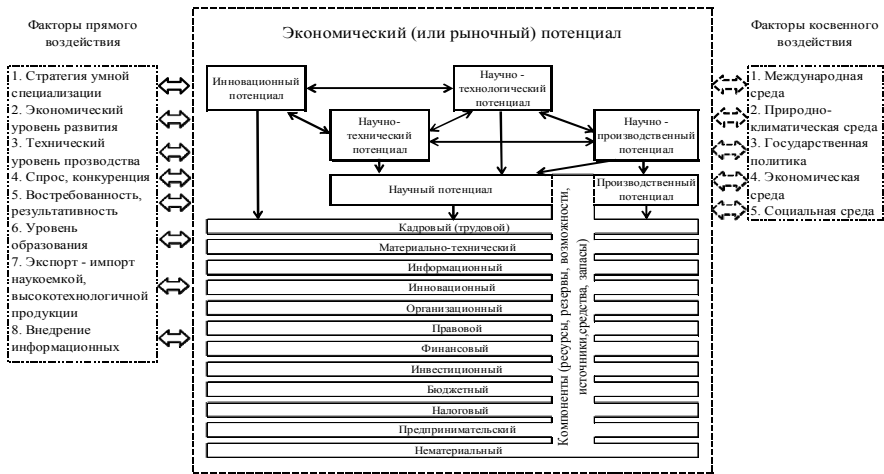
Факторы прямого воздействия

1. Стратегия умной специализации
2. Экономический уровень развития
3. Технический уровень прозводства
4. Спрос, конкуренция
5. Востребованность, результативность
6. Уровень образования
7. Экспорт - импорт наукоемкой, высокотехнологичной продукции
8. Внедрение информационных

Экономический (или рыночный) потенциал

Инновационный потенциал

Научно - технологический потенциал

Научно-технический потенциал

Научно - производственный потенциал

Научный потенциал

Производственный потенциал

Кадровый (трудовой)
Материально-технический
Информационный
Инновационный
Организационный
Правовой
Финансовый
Инвестиционный
Бюджетный
Налоговый
Предпринимательский
Нематериальный

Компоненты (ресурсы, резервы, возможности, источники,средства, запасы)

Факторы косвенного воздействия

1. Международная среда
2. Природно-климатическая среда
3. Государственная политика
4. Экономическая среда
5. Социальная среда